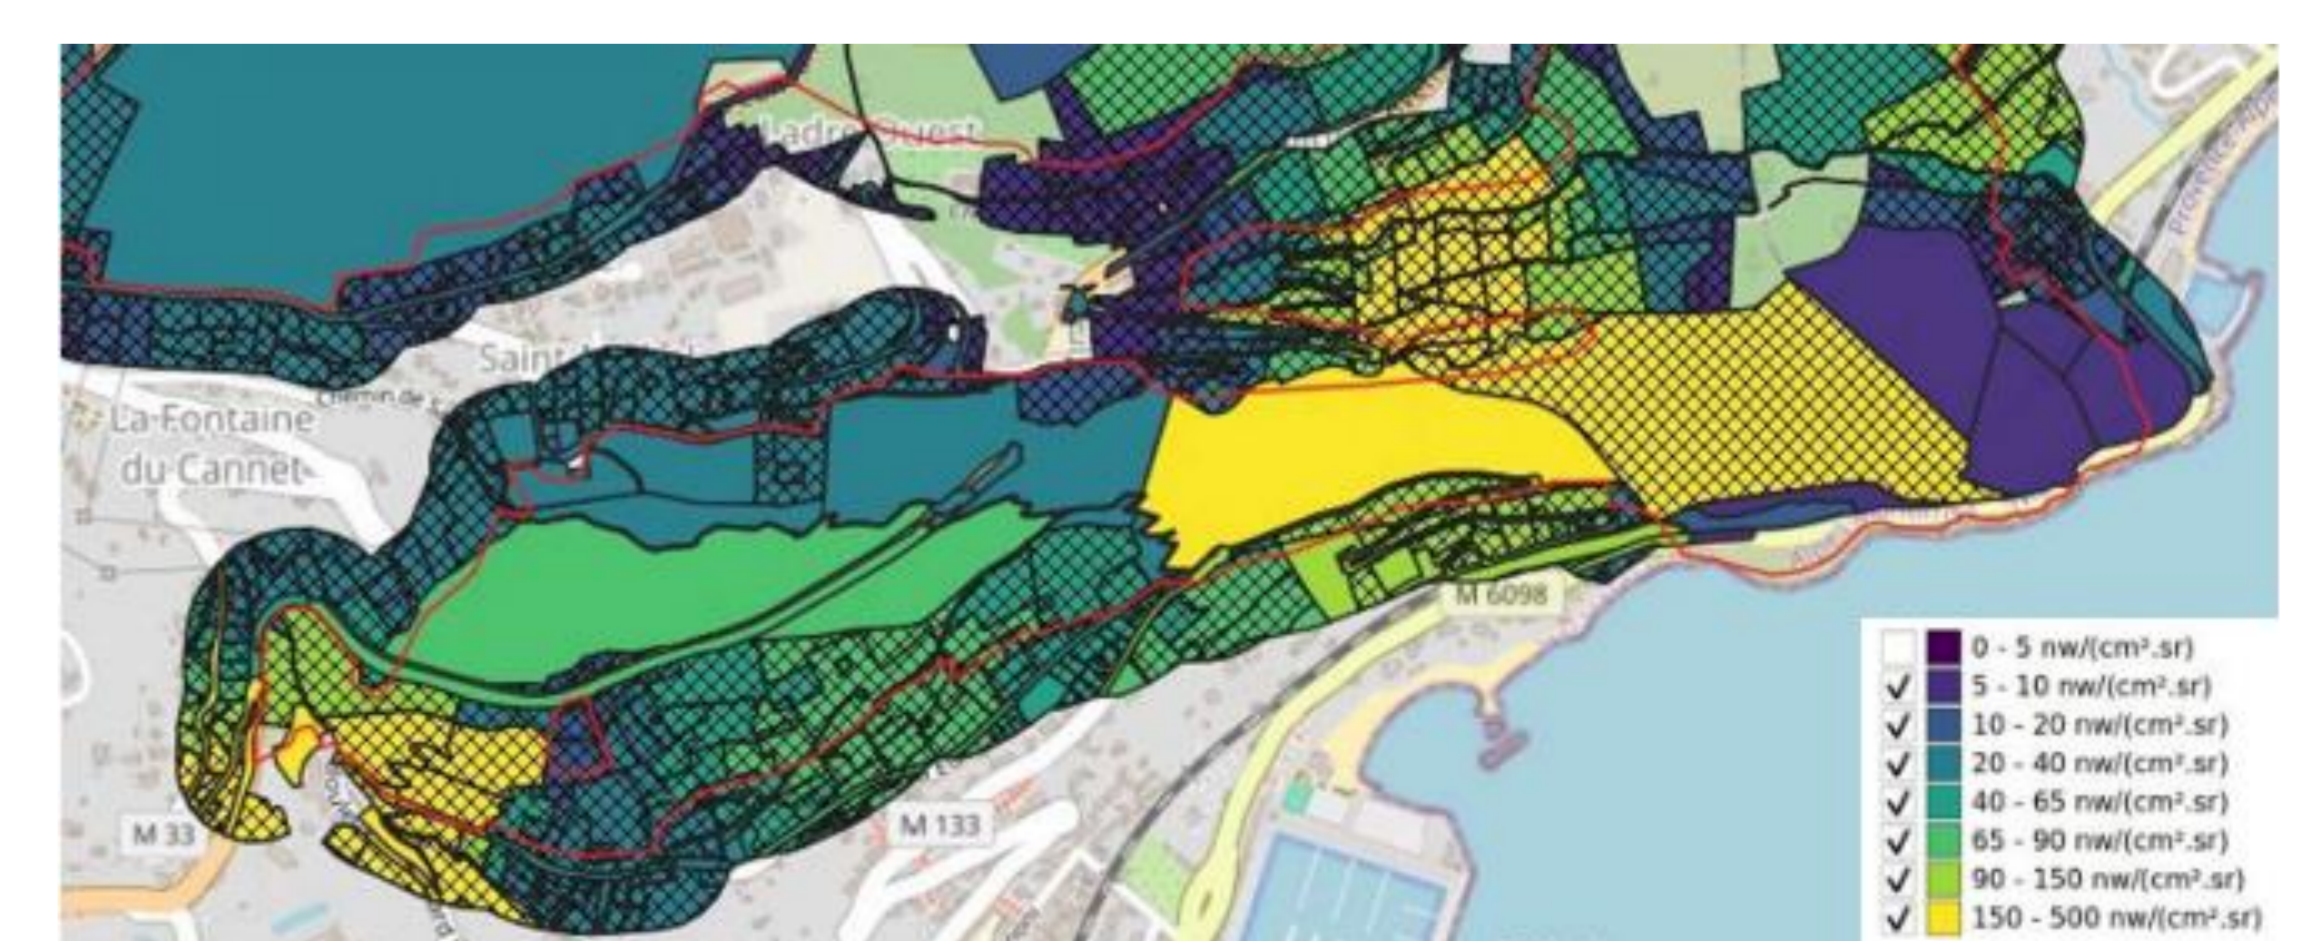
Ladret Ouest

Saint

Chemin de

La-Fontaine du-Cannet

Provence-Alpes

M 6098

M 33

M 133

0 - 5 nw/(cm².sr)
✓ 5 - 10 nw/(cm².sr)
✓ 10 - 20 nw/(cm².sr)
✓ 20 - 40 nw/(cm².sr)
✓ 40 - 65 nw/(cm².sr)
✓ 65 - 90 nw/(cm².sr)
✓ 90 - 150 nw/(cm².sr)
✓ 150 - 500 nw/(cm².sr)